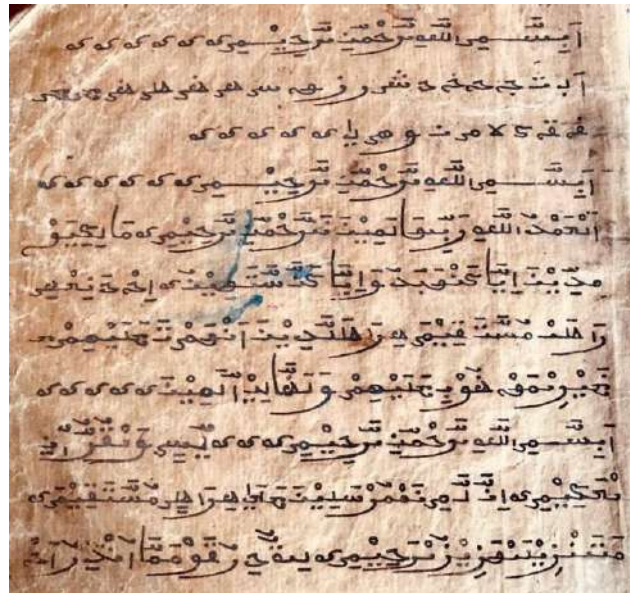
اَبِسْمِ اللّٰهِ الرَّحْمٰنِ الرَّحِيْمِ كه كه كه كه كه

اَ بَ تَ ثَ جَ حَ خَ دَ ذَ رَ زَ سَ شَ صَ ضَ طَ ظَ عَ غَ

فَ قَ كَ لَ مَ نَ وَ هَ يَ كه كه كه كه

اَبِسْمِ اللّٰهِ الرَّحْمٰنِ الرَّحِيْمِ كه كه كه كه كه

اَلْحَمْدُ لِلّٰهِ رَبِّ الْعٰلَمِيْنَ الرَّحْمٰنِ الرَّحِيْمِ كه مٰلِكِ يَوْمِ

الدِّيْنِ اِيَّاكَ نَعْبُدُ وَاِيَّاكَ نَسْتَعِيْنُ كه اِهْدِنَا الصِّرَاطَ

الْمُسْتَقِيْمَ كه صِرَاطَ الَّذِيْنَ اَنْعَمْتَ عَلَيْهِمْ كه

غَيْرِ الْمَغْضُوْبِ عَلَيْهِمْ وَلَا الضَّآلِّيْنَ اٰمِيْنَ كه كه كه كه

اَبِسْمِ اللّٰهِ الرَّحْمٰنِ الرَّحِيْمِ كه كه كه يٰسٓ وَالْقُرْاٰنِ

الْحَكِيْمِ كه اِنَّكَ لَمِنَ الْمُرْسَلِيْنَ عَلٰى صِرَاطٍ مُّسْتَقِيْمٍ كه

تَنْزِيْلَ الْعَزِيْزِ الرَّحِيْمِ كه لِتُنْذِرَ قَوْمًا مَّآ اُنْذِرَ اٰبَآؤُ